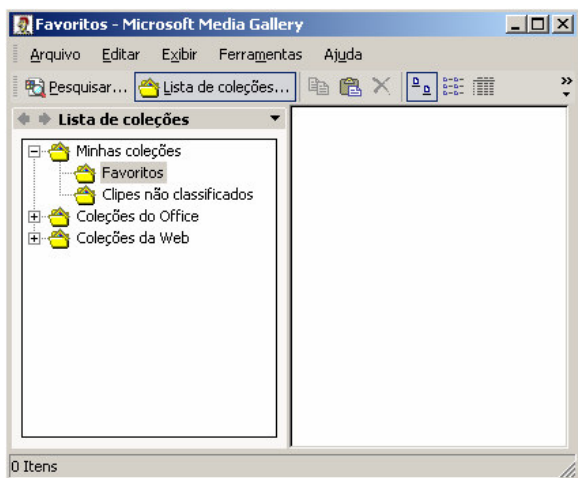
Favoritos - Microsoft Media Gallery

Arquivo Editar Exibir Ferramentas Ajuda

Pesquisar... Lista de coleções...

Lista de coleções

Minhas coleções
Favoritos
Clipes não classificados
Coleções do Office
Coleções da Web

0 Itens